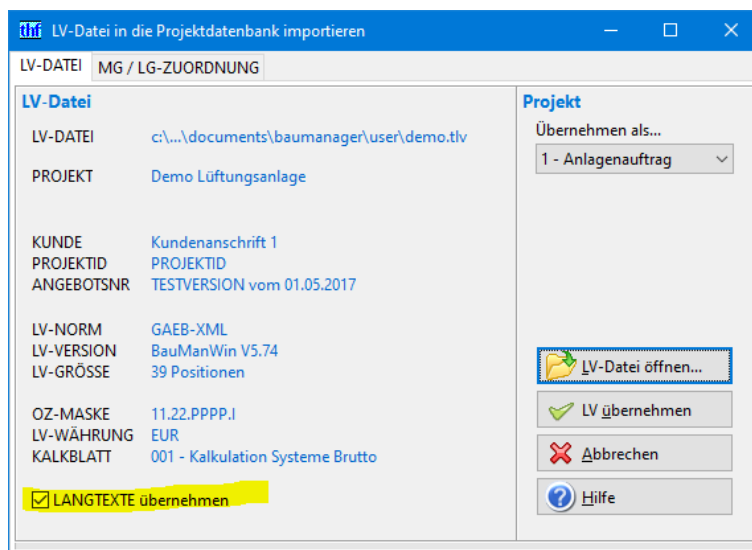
thf LV-Datei in die Projektdatenbank importieren

LV-DATEI | MG / LG-ZUORDNUNG

LV-Datei

LV-DATEI c:\...\documents\baumanager\user\demo.tlv

PROJEKT Demo Lüftungsanlage

KUNDE Kundenanschrift 1
PROJEKTID PROJEKTID
ANGEBOTSNR TESTVERSION vom 01.05.2017

LV-NORM GAEB-XML
LV-VERSION BauManWin V5.74
LV-GRÖSSE 39 Positionen

OZ-MASKE 11.22.PPPP.I
LV-WÄHRUNG EUR
KALKBLATT 001 - Kalkulation Systeme Brutto

LANGTEXTE übernehmen

Projekt

Übernehmen als...
1 - Anlagenauftrag

LV-Datei öffnen...
LV übernehmen
Abbrechen
Hilfe